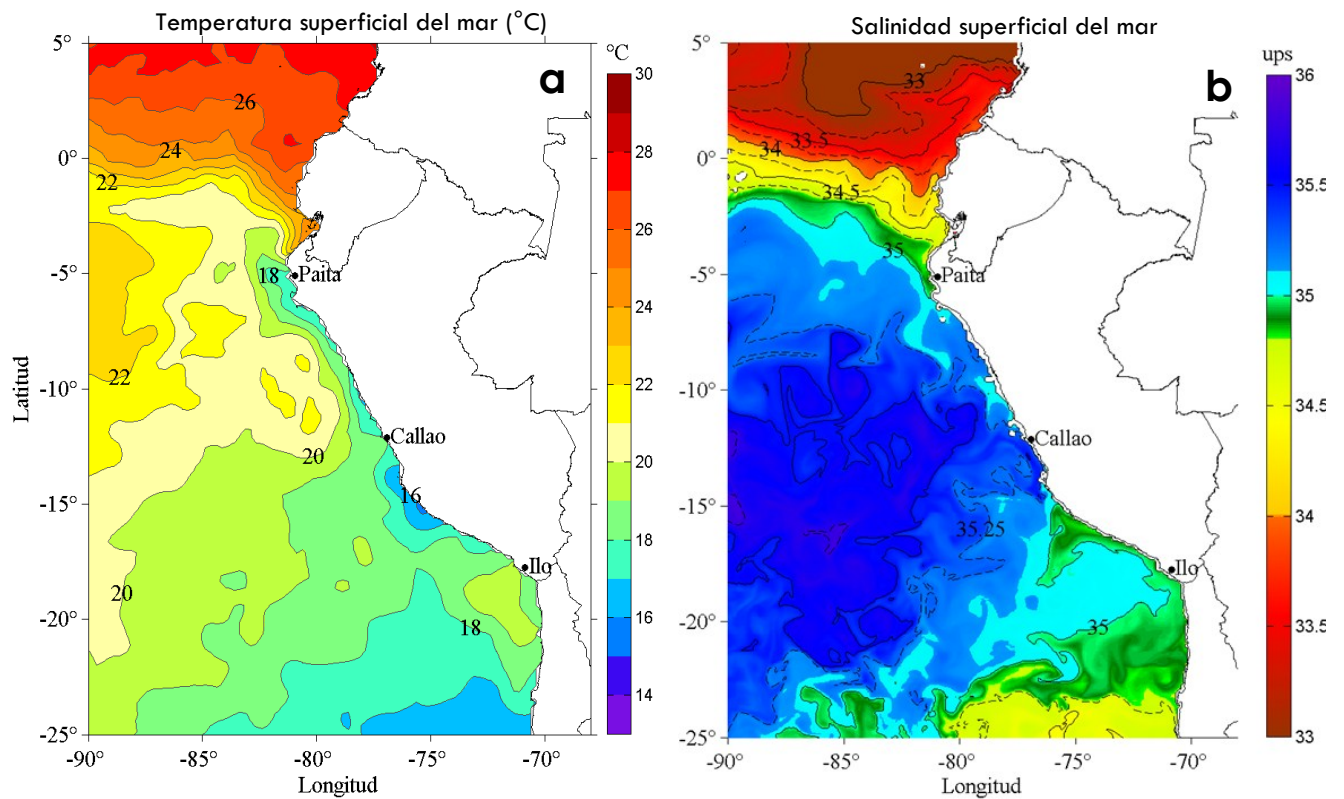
Temperatura superficial del mar (°C)

a

°C

30
28
26
24
22
20
18
16
14

26
24
22
18
Paita
22
Callao
20
16
Ilo
20
18

5°
0°
-5°
-10°
-15°
-20°
-25°

Latitud

-90°
-85°
-80°
-75°
-70°

Longitud

Salinidad superficial del mar

b

ups

36
35.5
35
34.5
34
33.5
33

33
33.5
34
34.5
35
Paita
Callao
35.25
Ilo
35

5°
0°
-5°
-10°
-15°
-20°
-25°

-90°
-85°
-80°
-75°
-70°

Longitud